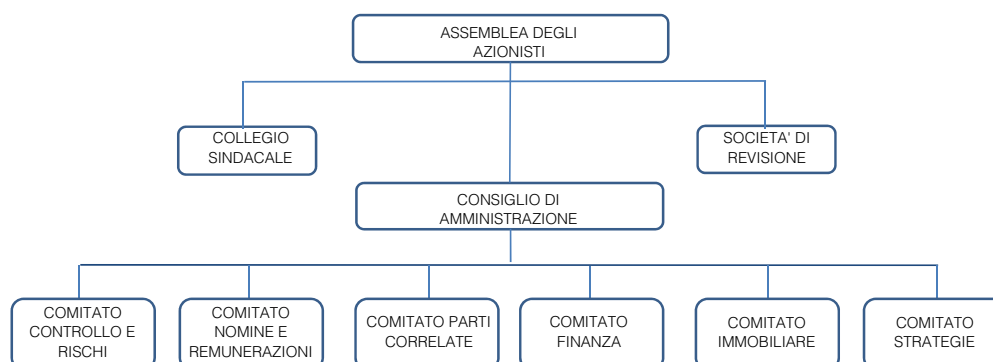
ASSEMBLEA DEGLI AZIONISTI

COLLEGIO SINDACALE

SOCIETA' DI REVISIONE

CONSIGLIO DI AMMINISTRAZIONE

COMITATO CONTROLLO E RISCHI

COMITATO NOMINE E REMUNERAZIONI

COMITATO PARTI CORRELATE

COMITATO FINANZA

COMITATO IMMOBILIARE

COMITATO STRATEGIE